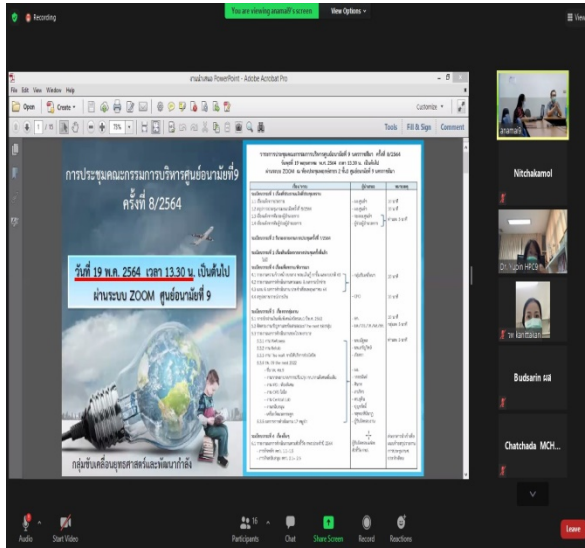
Recording

You are viewing anamai's screen

View Options

View

งานนำเสนอ PowerPoint - Adobe Acrobat Pro

File Edit View Window Help

Open Create

75%

Customize

Tools Fill & Sign Comment

การประชุมคณะกรรมการบริหารศูนย์อนามัยที่9 ครั้งที่ 8/2564

วันที่ 19 พ.ค. 2564 เวลา 13.30 น. เป็นต้นไป ผ่านระบบ ZOOM ศูนย์อนามัยที่ 9

กลุ่มขับเคลื่อนยุทธศาสตร์และพัฒนากำลัง

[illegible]

anamai

Nitchakamol

Dr. Yupin HPC9

ภา Kantalak

Budsarin รสส

Chatchada MCH...

Audio Start Video Participants 16 Chat Share Screen Record Reactions Leave